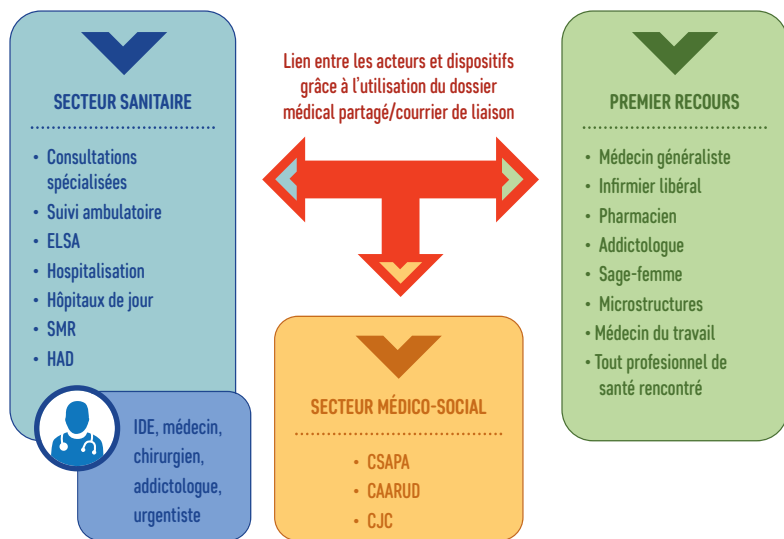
SECTEUR SANITAIRE

• Consultations spécialisées
• Suivi ambulatoire
• ELSA
• Hospitalisation
• Hôpitaux de jour
• SMR
• HAD

IDE, médecin, chirurgien, addictologue, urgentiste

Lien entre les acteurs et dispositifs grâce à l'utilisation du dossier médical partagé/courrier de liaison

PREMIER RECOURS

• Médecin généraliste
• Infirmier libéral
• Pharmacien
• Addictologue
• Sage-femme
• Microstructures
• Médecin du travail
• Tout profesionnel de santé rencontré

SECTEUR MÉDICO-SOCIAL

• CSAPA
• CAARUD
• CJC